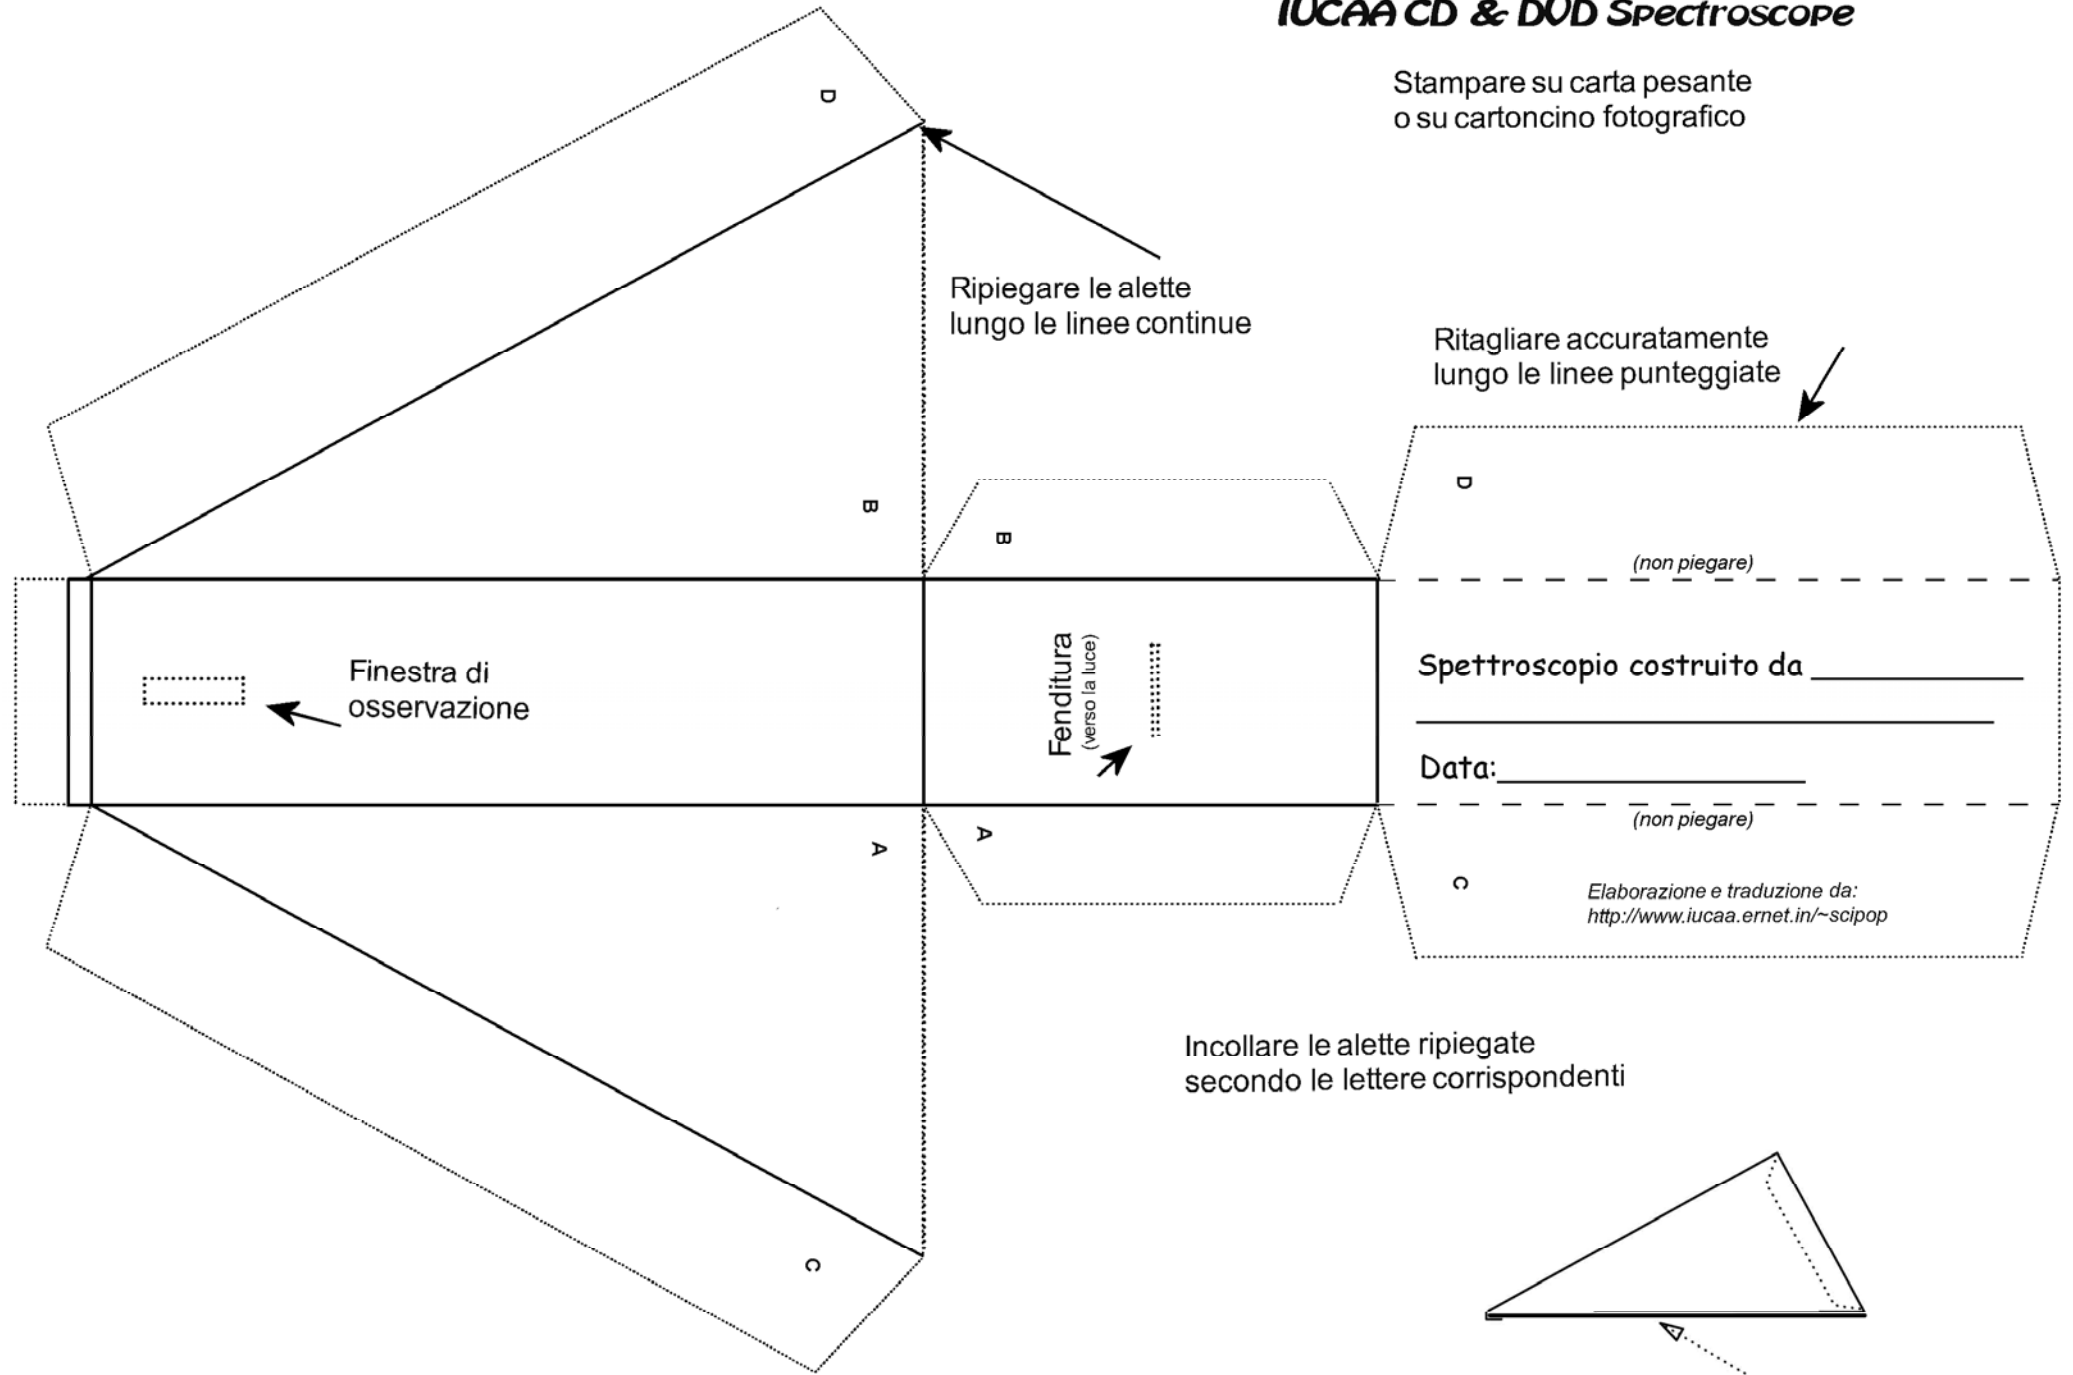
IUCAA CD & DVD Spectroscope

Stampare su carta pesante o su cartoncino fotografico

D

Ripiegare le alette lungo le linee continue

Ritagliare accuratamente lungo le linee punteggiate

B

B

D

(non piegare)

Finestra di osservazione

Fenditura (verso la luce)

Spettroscopio costruito da ____________

________________________________

Data:______________

(non piegare)

A

A

C

Elaborazione e traduzione da: http://www.iucaa.ernet.in/~scipop

Incollare le alette ripiegate secondo le lettere corrispondenti

C